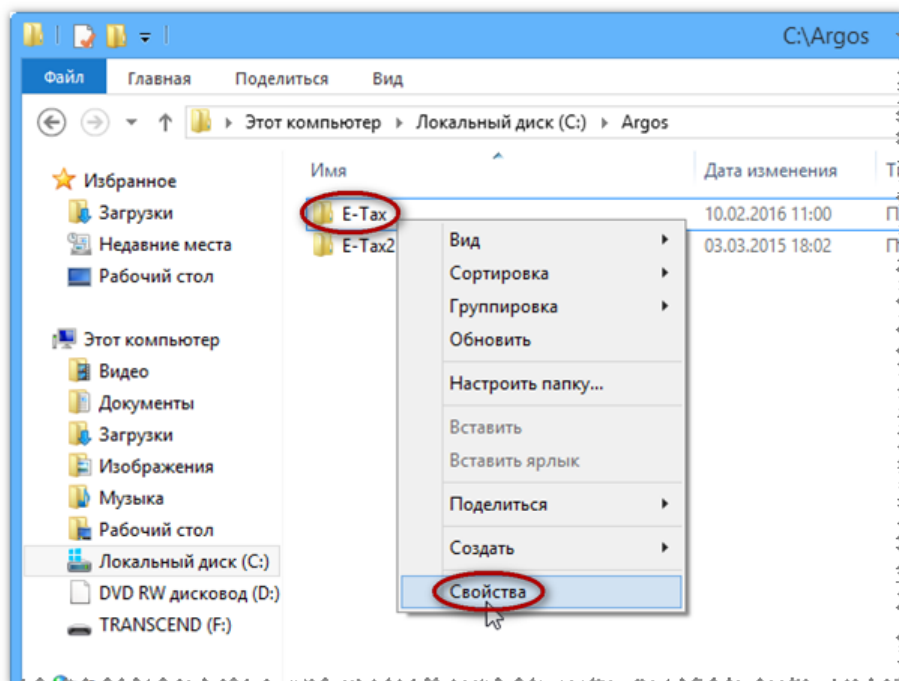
C:\Argos

Файл Главная Поделиться Вид

Этот компьютер › Локальный диск (C:) › Argos

Избранное
Загрузки
Недавние места
Рабочий стол

Этот компьютер
Видео
Документы
Загрузки
Изображения
Музыка
Рабочий стол
Локальный диск (C:)
DVD RW дисковод (D:)
TRANSCEND (F:)

| Имя | Дата изменения | Ti |
|---|---|---|
| E-Tax | 10.02.2016 11:00 | П |
| E-Tax2 | 03.03.2015 18:02 | П |

Вид
Сортировка
Группировка
Обновить
Настроить папку...
Вставить
Вставить ярлык
Поделиться
Создать
Свойства